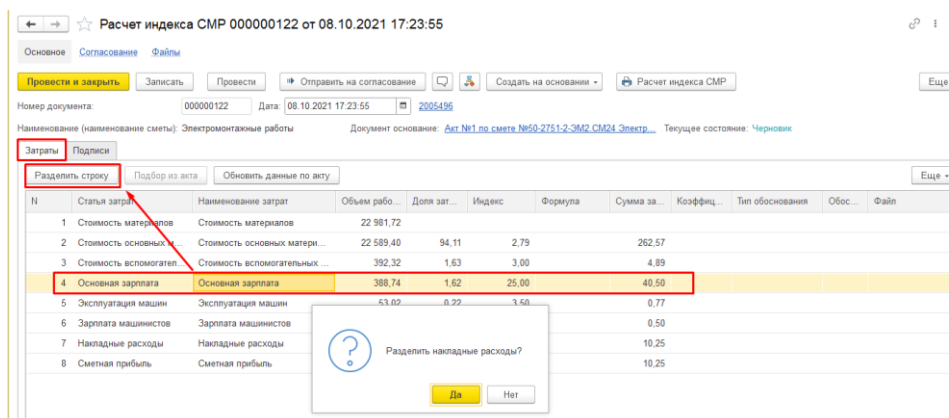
Расчет индекса СМР 000000122 от 08.10.2021 17:23:55

Основное Согласование Файлы

Провести и закрыть Записать Провести Отправить на согласование Создать на основании Расчет индекса СМР Еще

Номер документа: 000000122 Дата: 08.10.2021 17:23:55 2005496

Наименование (наименование сметы): Электромонтажные работы Документ основание: Акт №1 по смете №50-2751-2-ЭМ2 СМ24 Электр... Текущее состояние: Черновик

Затраты Подписи

Разделить строку Подбор из акта Обновить данные по акту Еще

| N | Статья затрат | Наименование затрат | Объем рабо... | Доля зат... | Индекс | Формула | Сумма за... | Коэффиц... | Тип обоснования | Обос... | Файл |
|---|---|---|---|---|---|---|---|---|---|---|---|
| 1 | Стоимость материалов | Стоимость материалов | 22 981,72 | | | | | | | | |
| 2 | Стоимость основных м... | Стоимость основных матери... | 22 589,40 | 94,11 | 2,79 | | 262,57 | | | | |
| 3 | Стоимость вспомогател... | Стоимость вспомогательных ... | 392,32 | 1,63 | 3,00 | | 4,89 | | | | |
| 4 | Основная зарплата | Основная зарплата | 388,74 | 1,62 | 25,00 | | 40,50 | | | | |
| 5 | Эксплуатация машин | Эксплуатация машин | 53,02 | 0,22 | 3,50 | | 0,77 | | | | |
| 6 | Зарплата машинистов | Зарплата машинистов | | | | | 0,50 | | | | |
| 7 | Накладные расходы | Накладные расходы | | | | | 10,25 | | | | |
| 8 | Сметная прибыль | Сметная прибыль | | | | | 10,25 | | | | |

Разделить накладные расходы?

Да Нет